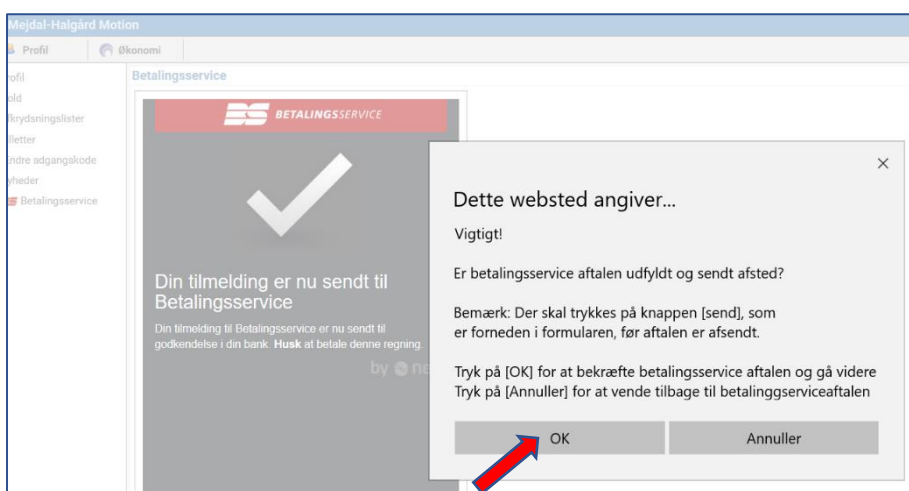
Mejdal-Halgård Motion

Profil
Økonomi

rofil
old
fkrydsningslister
illetter
ndre adgangakode
yheder
Betalingsservice

Betalingsservice

BETALINGSSERVICE

Din tilmelding er nu sendt til Betalingsservice

Din tilmelding til Betalingsservice er nu sendt til godkendelse i din bank. Husk at betale denne regning.

by ne

×

Dette websted angiver...

Vigtigt!

Er betalingsservice aftalen udfyldt og sendt afsted?

Bemærk: Der skal trykkes på knappen [send], som er forneden i formularen, før aftalen er afsendt.

Tryk på [OK] for at bekræfte betalingsservice aftalen og gå videre
Tryk på [Annuller] for at vende tilbage til betalinggserviceaftalen

OK
Annuller